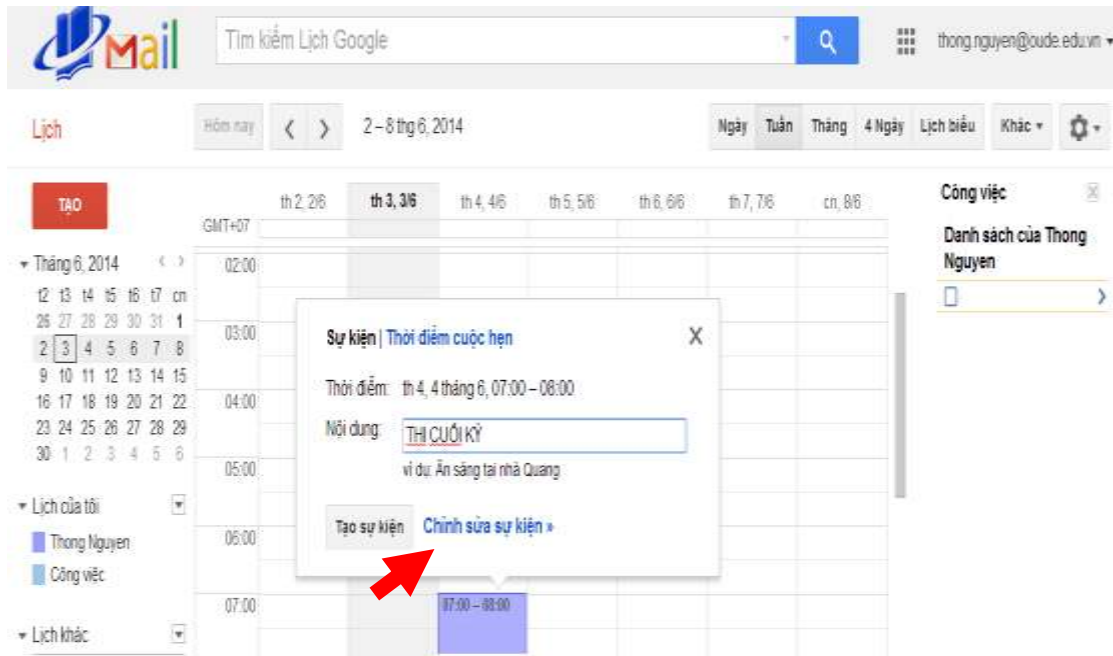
Mail

Tìm kiếm Lịch Google

thong.nguyen@oude.edu.vn

Lịch

Hôm nay

2 – 8 thg 6, 2014

Ngày Tuần Tháng 4 Ngày Lịch biểu Khác

TẠO

▾ Tháng 6, 2014

| t2 | t3 | t4 | t5 | t6 | t7 | cn |
|---|---|---|---|---|---|---|
| 26 | 27 | 28 | 29 | 30 | 31 | 1 |
| 2 | 3 | 4 | 5 | 6 | 7 | 8 |
| 9 | 10 | 11 | 12 | 13 | 14 | 15 |
| 16 | 17 | 18 | 19 | 20 | 21 | 22 |
| 23 | 24 | 25 | 26 | 27 | 28 | 29 |
| 30 | 1 | 2 | 3 | 4 | 5 | 6 |

▾ Lịch của tôi

Thong Nguyen

Công việc

▾ Lịch khác

GMT+07

th 2, 2/6 th 3, 3/6 th 4, 4/6 th 5, 5/6 th 6, 6/6 th 7, 7/6 cn, 8/6

02:00

03:00

04:00

05:00

06:00

07:00

Sự kiện | Thời điểm cuộc hẹn

X

Thời điểm: th 4, 4 tháng 6, 07:00 – 08:00

Nội dung: THI CUỐI KỲ

ví dụ: Ăn sáng tại nhà Quang

Tạo sự kiện

Chỉnh sửa sự kiện »

07:00 – 08:00

Công việc

Danh sách của Thong Nguyen